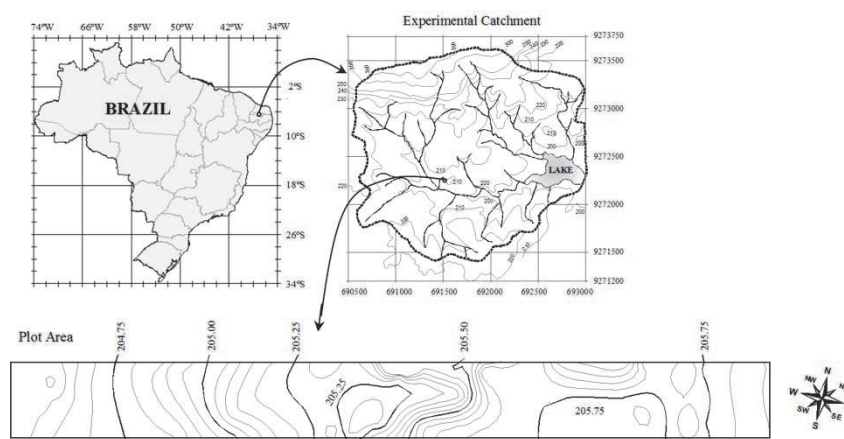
74ºW 66ºW 58ºW 50ºW 42ºW 34ºW

2ºS

10ºS

18ºS

26ºS

34ºS

BRAZIL

Experimental Catchment

9273750

9273500

9273000

9272500

9272000

9271500

9271200

690500 691000 691500 692000 692500 693000

LAKE

250
240
230
220
210
200

Plot Area

204.75

205.00

205.25

205.50

205.75

205.25

205.75

N
NE
E
SE
S
SW
W
NW